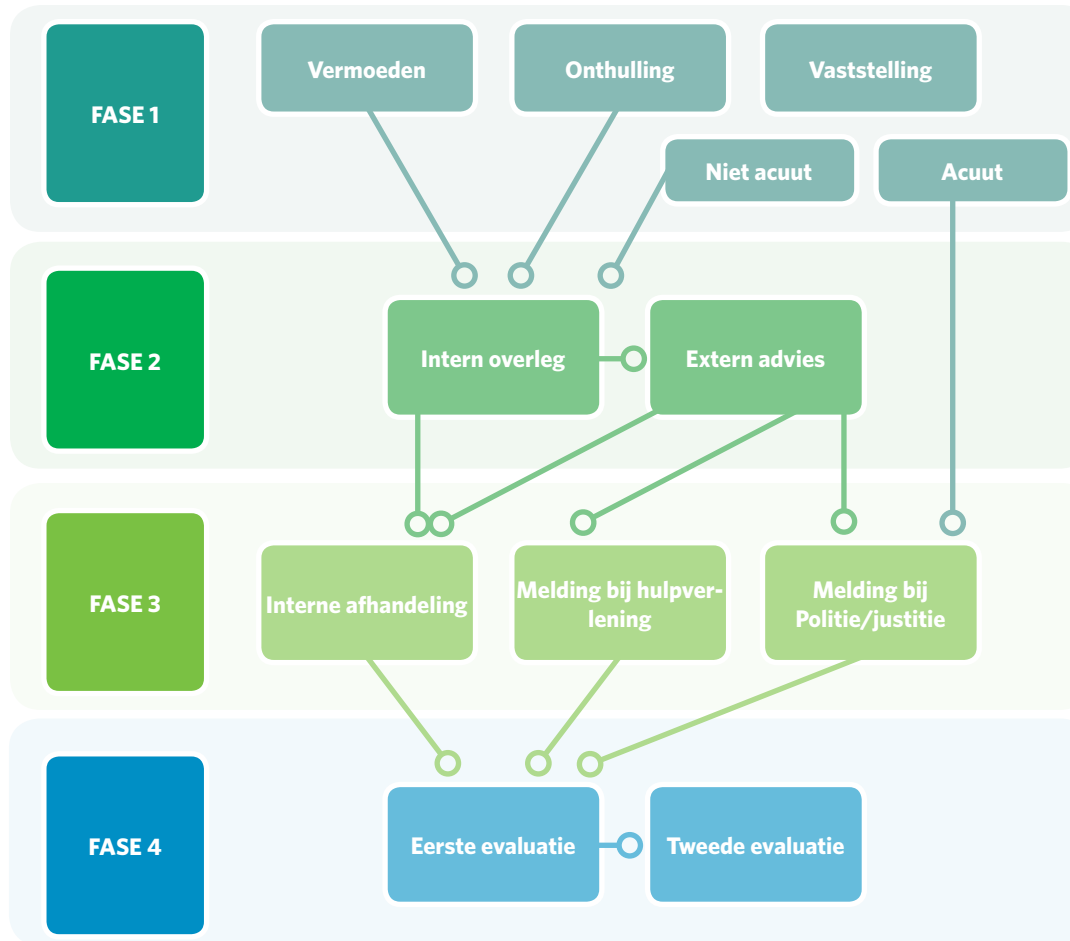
FASE 1

Vermoeden

Onthulling

Vaststelling

Niet acuut

Acuut

FASE 2

Intern overleg

Extern advies

FASE 3

Interne afhandeling

Melding bij hulpverlening

Melding bij Politie/justitie

FASE 4

Eerste evaluatie

Tweede evaluatie